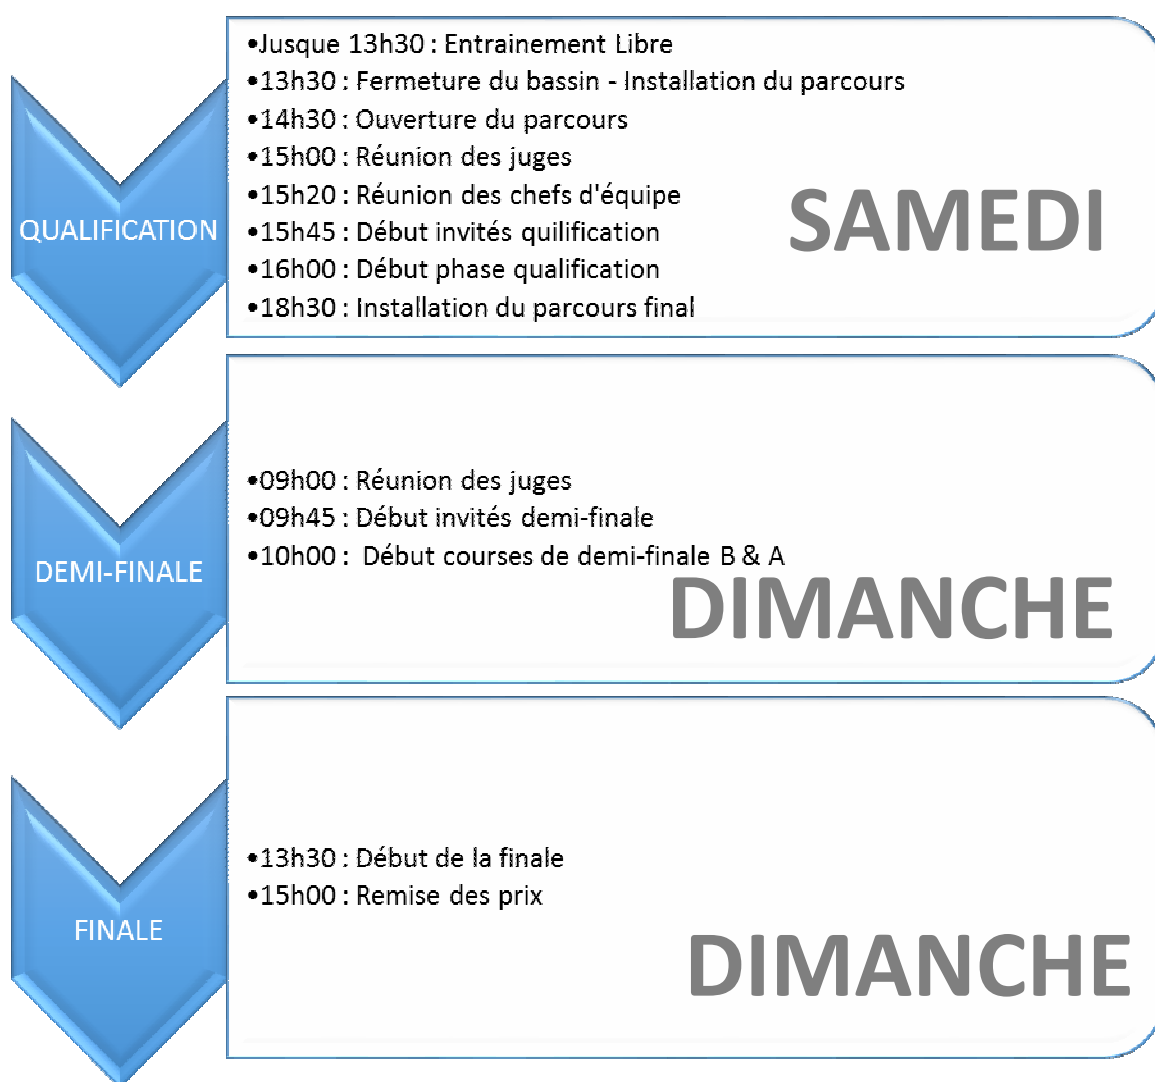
QUALIFICATION

•Jusque 13h30 : Entrainement Libre
•13h30 : Fermeture du bassin - Installation du parcours
•14h30 : Ouverture du parcours
•15h00 : Réunion des juges
•15h20 : Réunion des chefs d'équipe
•15h45 : Début invités quilification
•16h00 : Début phase qualification
•18h30 : Installation du parcours final

SAMEDI

DEMI-FINALE

•09h00 : Réunion des juges
•09h45 : Début invités demi-finale
•10h00 : Début courses de demi-finale B & A

DIMANCHE

FINALE

•13h30 : Début de la finale
•15h00 : Remise des prix

DIMANCHE